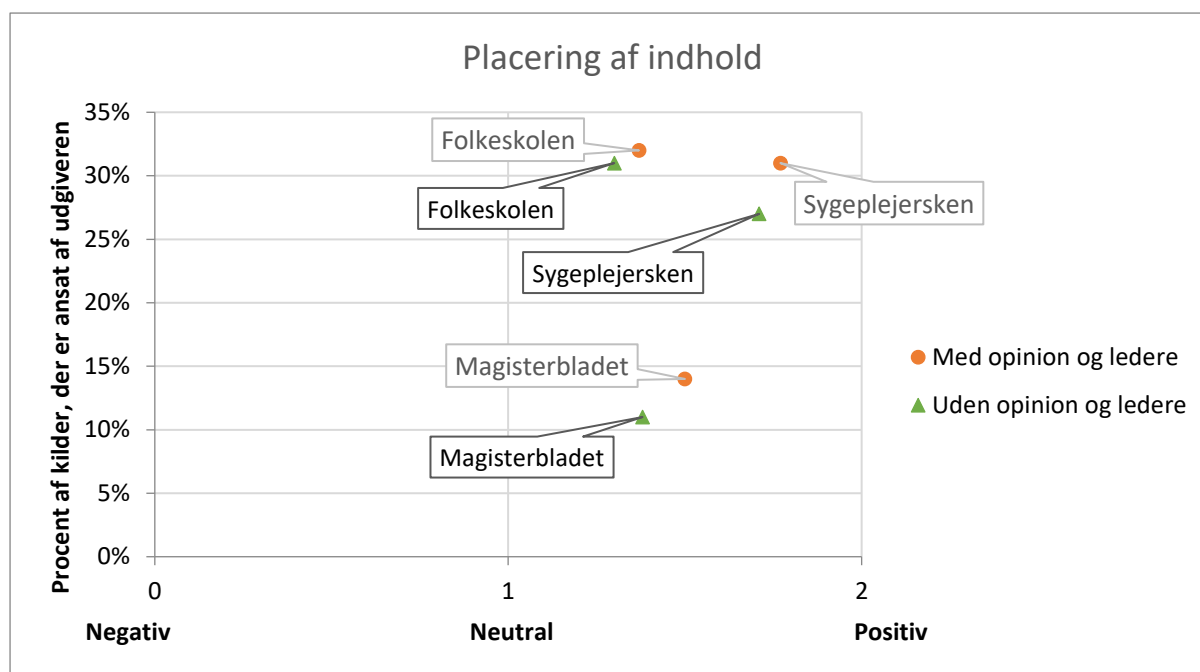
Placering af indhold

Procent af kilder, der er ansat af udgiveren

35%
30%
25%
20%
15%
10%
5%
0%

Folkeskolen
Folkeskolen
Sygeplejersken
Sygeplejersken
Magisterbladet
Magisterbladet

0
1
2

Negativ
Neutral
Positiv

Med opinion og ledere
Uden opinion og ledere